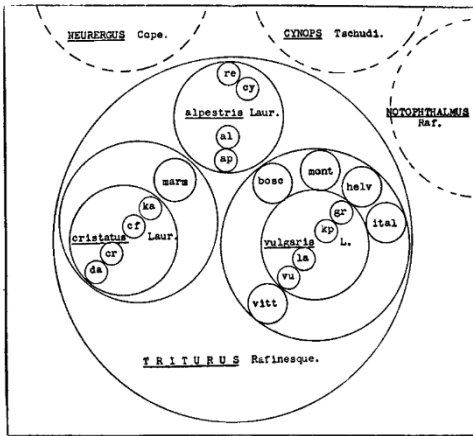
NEURERGUS Cope.

CYNOPS Tschudi.

NOTOPHTHALMUS Raf.

re

cy

alpestris Laur.

al

ap

marm

ka

cf

cristatus Laur.

cr

da

bosc

mont

helv

gr

kp

ital

vulgaris L.

la

vu

vitt

TRITURUS Rafinesque.